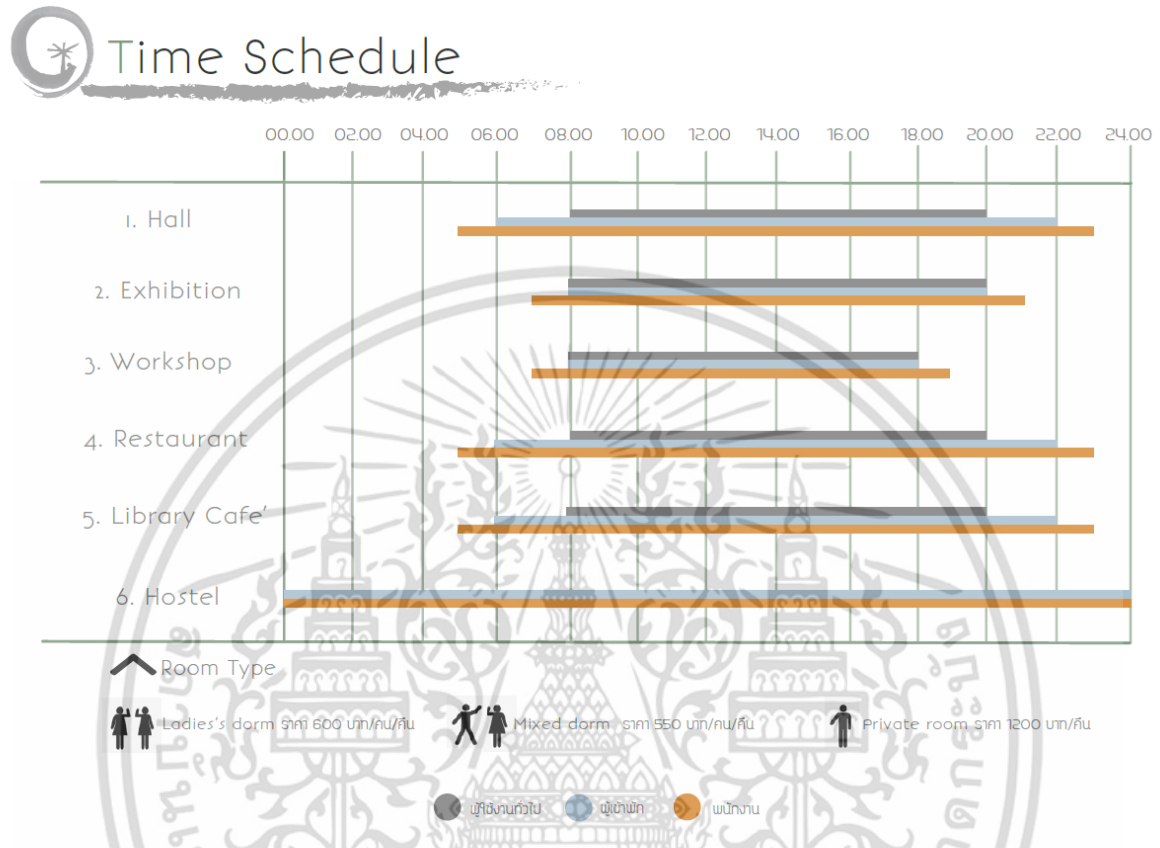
Time Schedule

00.00 02.00 04.00 06.00 08.00 10.00 12.00 14.00 16.00 18.00 20.00 22.00 24.00

1. Hall

2. Exhibition

3. Workshop

4. Restaurant

5. Library Cafe'

6. Hostel

Room Type

Ladies's dorm ราคา 600 บาท/คน/คืน

Mixed dorm ราคา 550 บาท/คน/คืน

Private room ราคา 1200 บาท/คืน

ผู้ใช้งานทั่วไป

ผู้เข้าพัก

พนักงาน